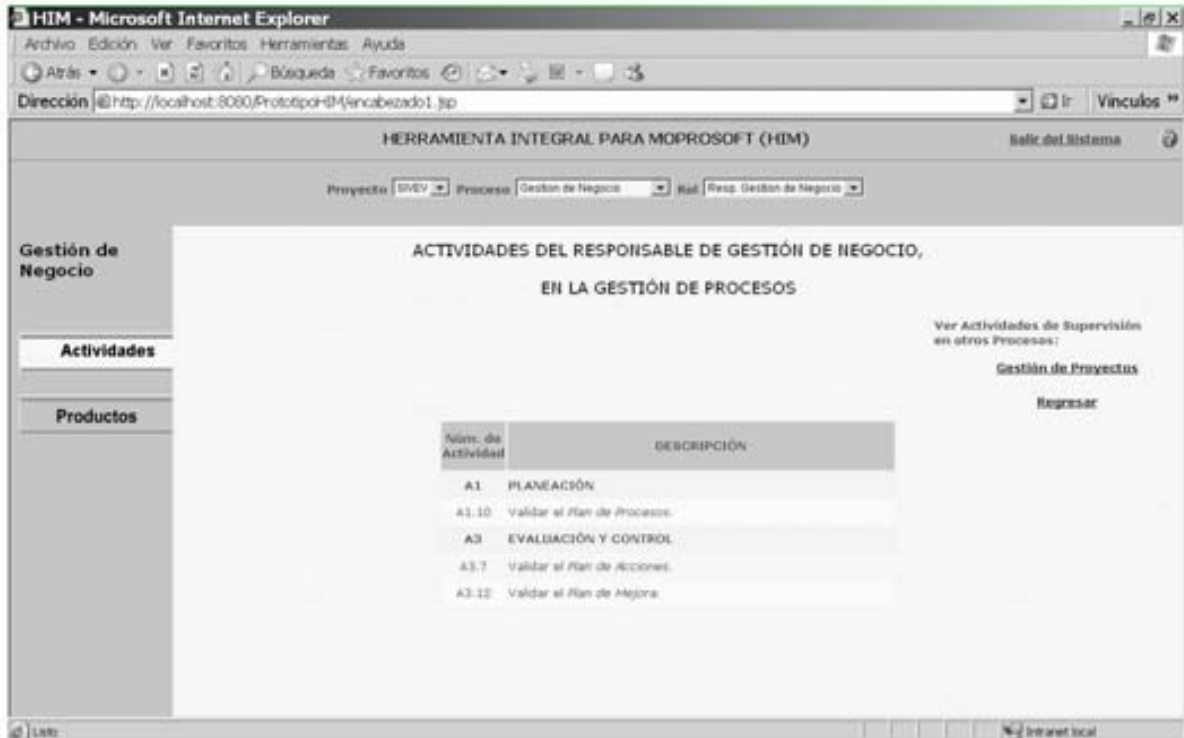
HIM - Microsoft Internet Explorer

Archivo Edición Ver Favoritos Herramientas Ayuda

Atrás Búsqueda Favoritos

Dirección http://localhost:8080/PrototipoHIM/encabezado1.jsp

Ir Vínculos »

HERRAMIENTA INTEGRAL PARA MOPROSOFT (HIM)

Salir del Sistema

Proyecto SIVEV Proceso Gestion de Negocio Rol Resp. Gestion de Negocio

Gestión de Negocio

Actividades

Productos

ACTIVIDADES DEL RESPONSABLE DE GESTIÓN DE NEGOCIO,

EN LA GESTIÓN DE PROCESOS

Ver Actividades de Supervisión en otros Procesos:

Gestión de Proyectos

Regresar

| Núm. de Actividad | DESCRIPCIÓN |
|---|---|
| A1 | PLANEACIÓN |
| A1.10 | Validar el Plan de Procesos. |
| A3 | EVALUACIÓN Y CONTROL |
| A3.7 | Validar el Plan de Acciones. |
| A3.12 | Validar el Plan de Mejora. |

Listo

Intranet local